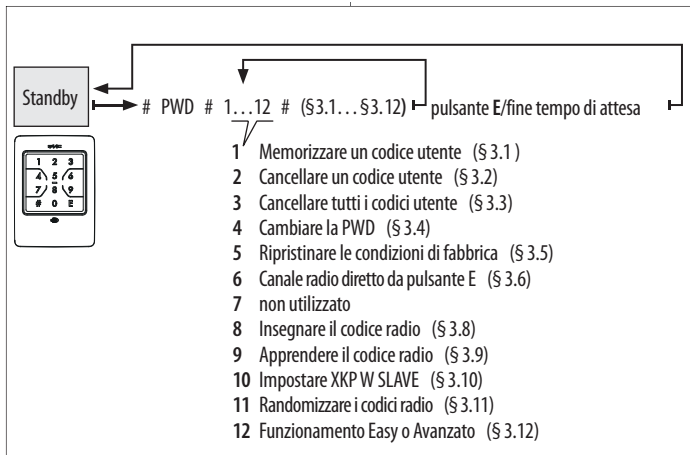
Standby

# PWD # 1…12 # (§3.1… §3.12) pulsante E/fine tempo di attesa

1 2 3
4 5 6
7 8 9
# 0 E

1 Memorizzare un codice utente (§ 3.1 )
2 Cancellare un codice utente (§ 3.2)
3 Cancellare tutti i codici utente (§ 3.3)
4 Cambiare la PWD (§ 3.4)
5 Ripristinare le condizioni di fabbrica (§ 3.5)
6 Canale radio diretto da pulsante E (§ 3.6)
7 non utilizzato
8 Insegnare il codice radio (§ 3.8)
9 Apprendere il codice radio (§ 3.9)
10 Impostare XKP W SLAVE (§ 3.10)
11 Randomizzare i codici radio (§ 3.11)
12 Funzionamento Easy o Avanzato (§ 3.12)